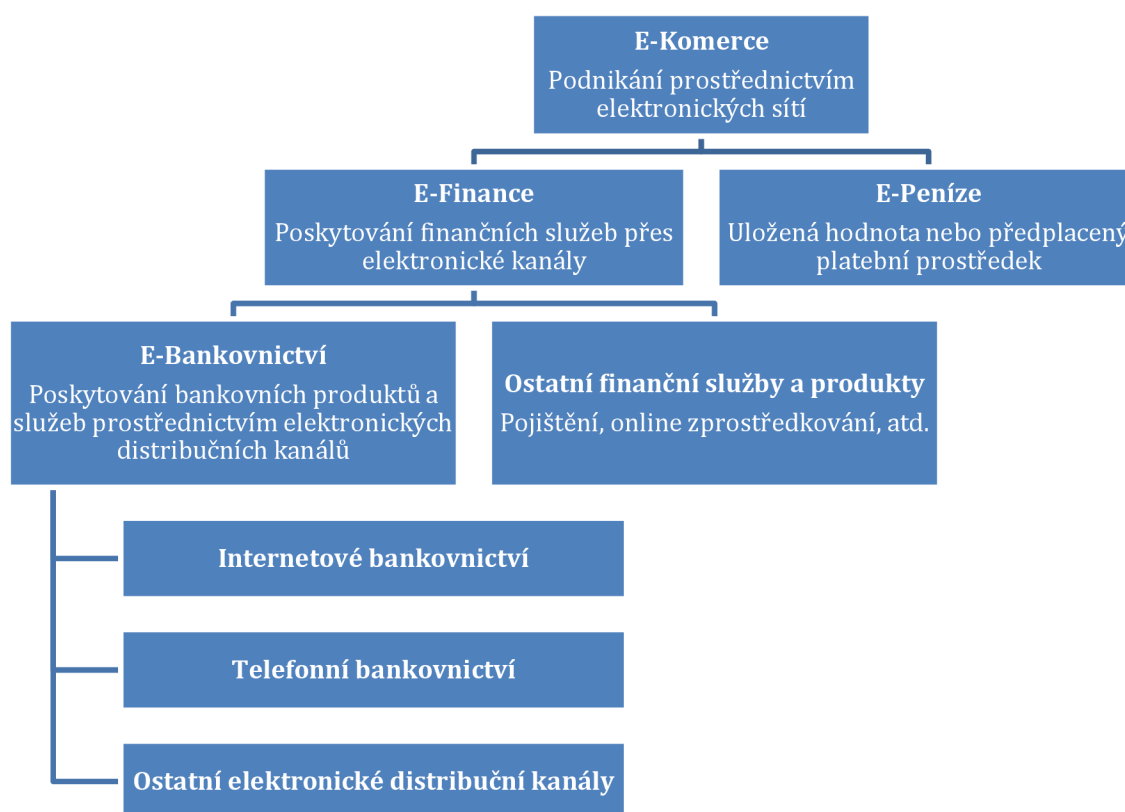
E-Komerce
Podnikání prostřednictvím elektronických sítí

E-Finance
Poskytování finančních služeb přes elektronické kanály

E-Peníze
Uložená hodnota nebo předplacený platební prostředek

E-Bankovnictví
Poskytování bankovních produktů a služeb prostřednictvím elektronických distribučních kanálů

Ostatní finanční služby a produkty
Pojištění, online zprostředkování, atd.

Internetové bankovnictví

Telefonní bankovnictví

Ostatní elektronické distribuční kanály